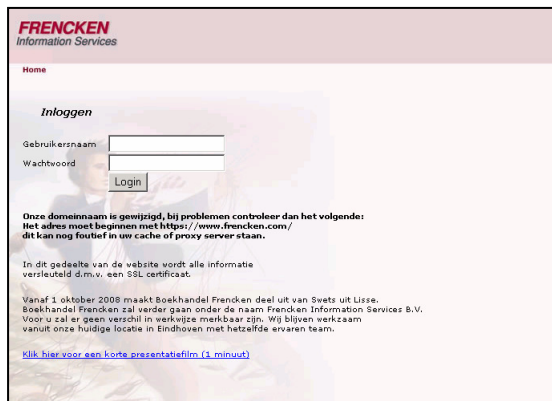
FRENCKEN
Information Services

Home

Inloggen

Gebruikersnaam

Wachtwoord

Login

Onze domeinnaam is gewijzigd, bij problemen controleer dan het volgende:
Het adres moet beginnen met https://www.frencken.com/
dit kan nog foutief in uw cache of proxy server staan.

In dit gedeelte van de website wordt alle informatie versleuteld d.m.v. een SSL certificaat.

Vanaf 1 oktober 2008 maakt Boekhandel Frencken deel uit van Swets uit Lisse. Boekhandel Frencken zal verder gaan onder de naam Frencken Information Services B.V. Voor u zal er geen verschil in werkwijze merkbaar zijn. Wij blijven werkzaam vanuit onze huidige locatie in Eindhoven met hetzelfde ervaren team.

Klik hier voor een korte presentatiefilm (1 minuut)